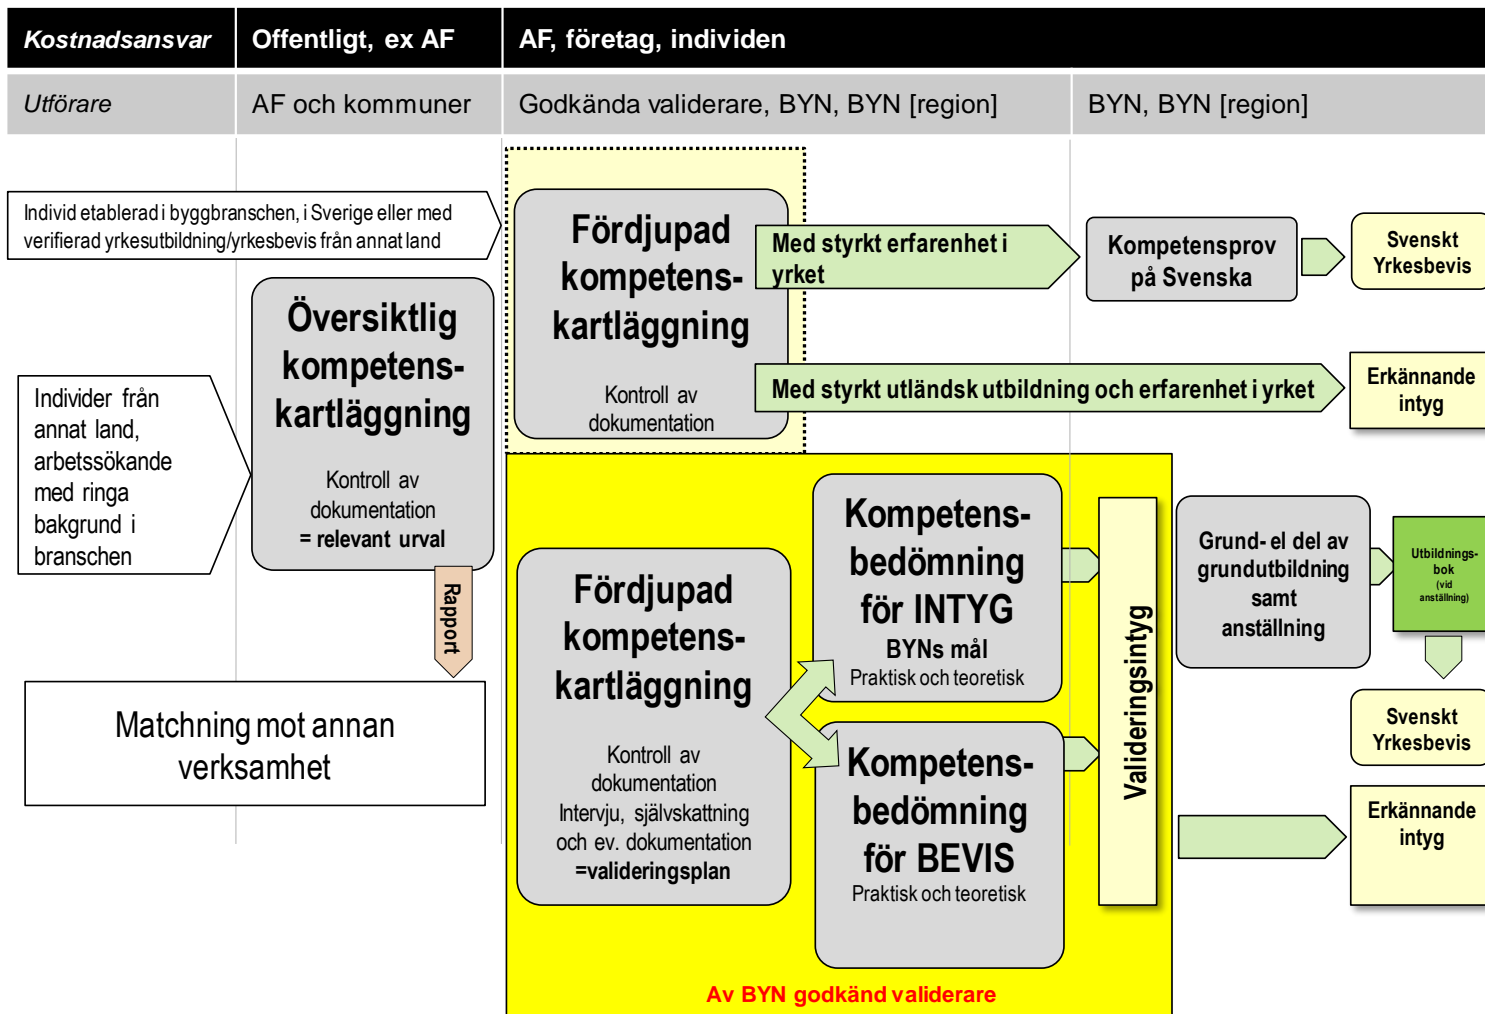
Kostnadsansvar
Offentligt, ex AF
AF, företag, individen

Utförare
AF och kommuner
Godkända validerare, BYN, BYN [region]
BYN, BYN [region]

Individ etablerad i byggbranschen, i Sverige eller med verifierad yrkesutbildning/yrkesbevis från annat land

Fördjupad kompetens-kartläggning
Kontroll av dokumentation

Med styrkt erfarenhet i yrket

Kompetensprov på Svenska

Svenskt Yrkesbevis

Individer från annat land, arbetssökande med ringa bakgrund i branschen

Översiktlig kompetens-kartläggning
Kontroll av dokumentation
= relevant urval

Med styrkt utländsk utbildning och erfarenhet i yrket

Erkännande intyg

Rapport

Matchning mot annan verksamhet

Fördjupad kompetens-kartläggning
Kontroll av dokumentation
Intervju, självskattning och ev. dokumentation
=valideringsplan

Kompetens-bedömning för INTYG
BYNs mål
Praktisk och teoretisk

Kompetens-bedömning för BEVIS
Praktisk och teoretisk

Valideringsintyg

Grund- el del av grundutbildning samt anställning

Utbildnings-bok
(vid anställning)

Svenskt Yrkesbevis

Erkännande intyg

Av BYN godkänd validerare